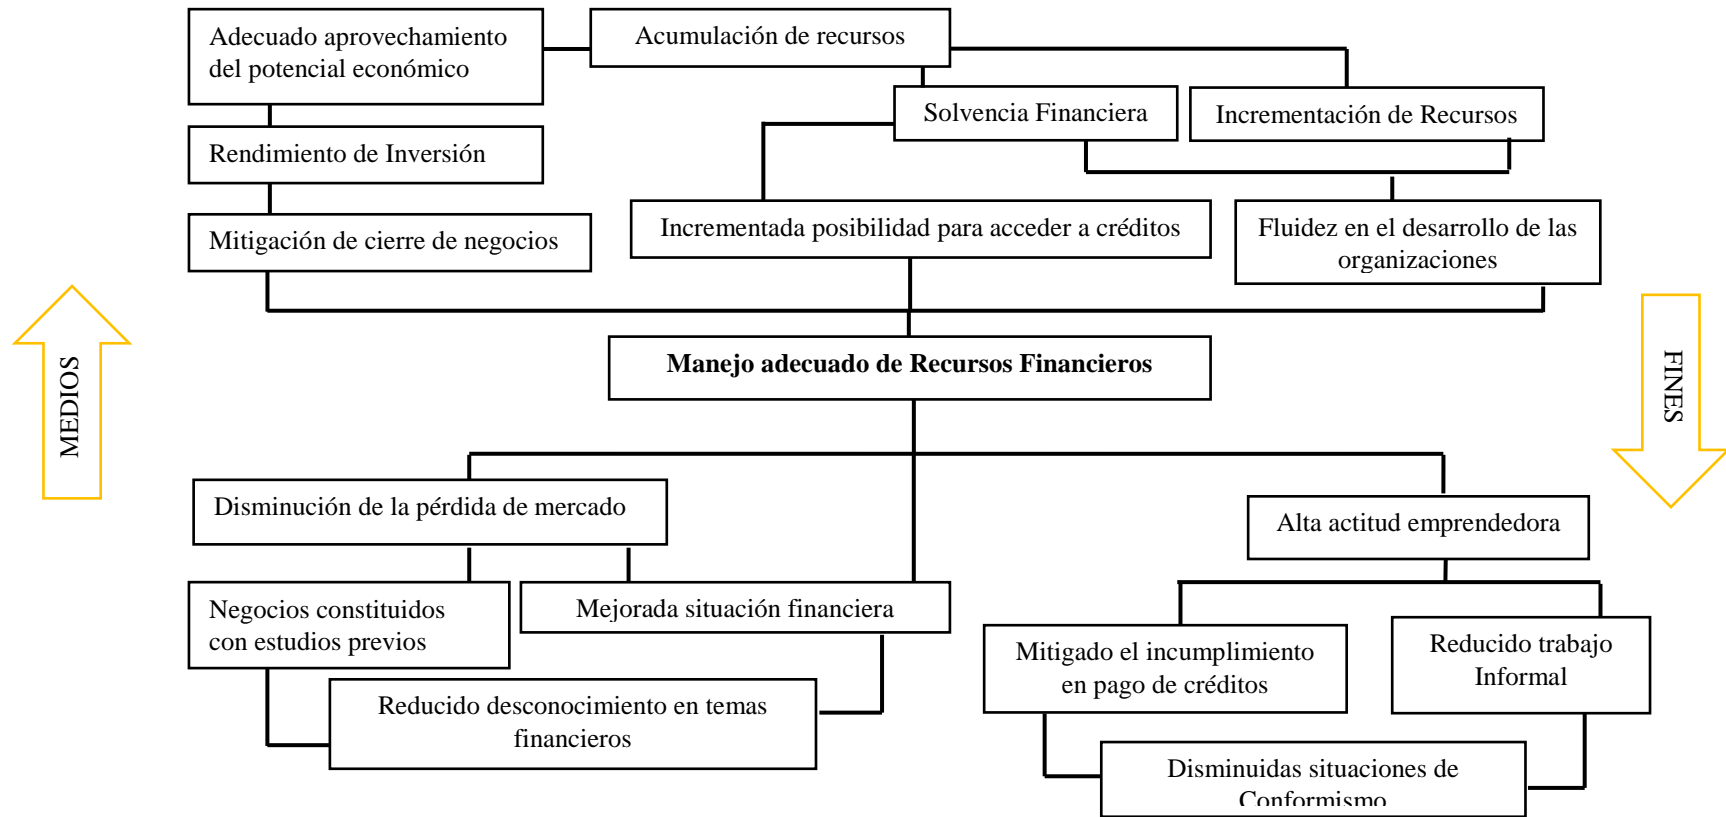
Adecuado aprovechamiento del potencial económico

Acumulación de recursos

Solvencia Financiera

Incrementación de Recursos

Rendimiento de Inversión

Mitigación de cierre de negocios

Incrementada posibilidad para acceder a créditos

Fluidez en el desarrollo de las organizaciones

MEDIOS

**Manejo adecuado de Recursos Financieros**

FINES

Disminución de la pérdida de mercado

Alta actitud emprendedora

Negocios constituidos con estudios previos

Mejorada situación financiera

Mitigado el incumplimiento en pago de créditos

Reducido trabajo Informal

Reducido desconocimiento en temas financieros

Disminuidas situaciones de Conformismo